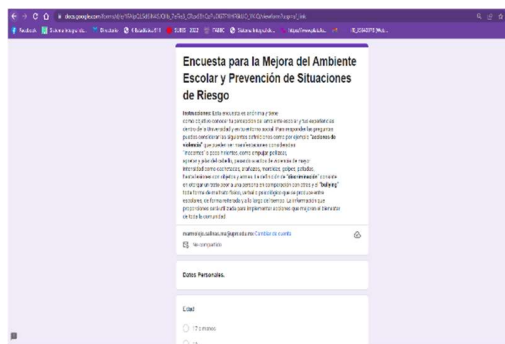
docs.google.com/forms/d/e/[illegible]/viewform

Facebook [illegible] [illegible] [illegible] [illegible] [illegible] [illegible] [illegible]

Encuesta para la Mejora del Ambiente Escolar y Prevención de Situaciones de Riesgo

Instrucciones: Esta encuesta es anónima y tiene como objetivo conocer tu percepción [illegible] "acciones de violencia" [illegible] "bullying" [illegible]

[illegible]@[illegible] Cambiar de cuenta

No compartido

Datos Personales.

Edad

17 años o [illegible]

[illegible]